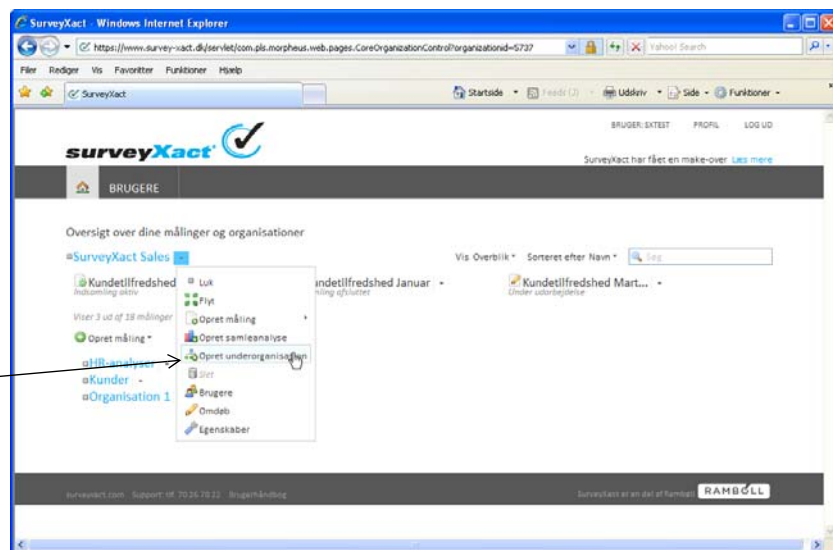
SurveyXact - Windows Internet Explorer

https://www.survey-xact.dk/servlet/com.pls.morpheus.web.pages.CoreOrganizationControl?organizationid=5737

Yahoo! Search

Filer Rediger Vis Favoritter Funktioner Hjælp

SurveyXact

Startside Feeds (J) Udskriv Side Funktioner

BRUGER: SXTEST PROFIL LOG UD

surveyXact

SurveyXact har fået en make-over Læs mere

BRUGERE

Oversigt over dine målinger og organisationer

SurveyXact Sales

Vis Overblik Sorteret efter Navn Søg

Kundetilfredshed
Indsamling aktiv

Luk
Flyt
Opret måling
Opret samleanalyse
Opret underorganisation
Slet
Brugere
Omdøb
Egenskaber

Kundetilfredshed Januar
Indsamling afsluttet

Kundetilfredshed Mart...
Under udarbejdelse

Viser 3 ud af 18 målinger

Opret måling

HR-analyser
Kunder
Organisation 1

surveyxact.com Support: tlf. 70 26 70 22 Brugerhåndbog

SurveyXact er en del af Rambøll RAMBØLL